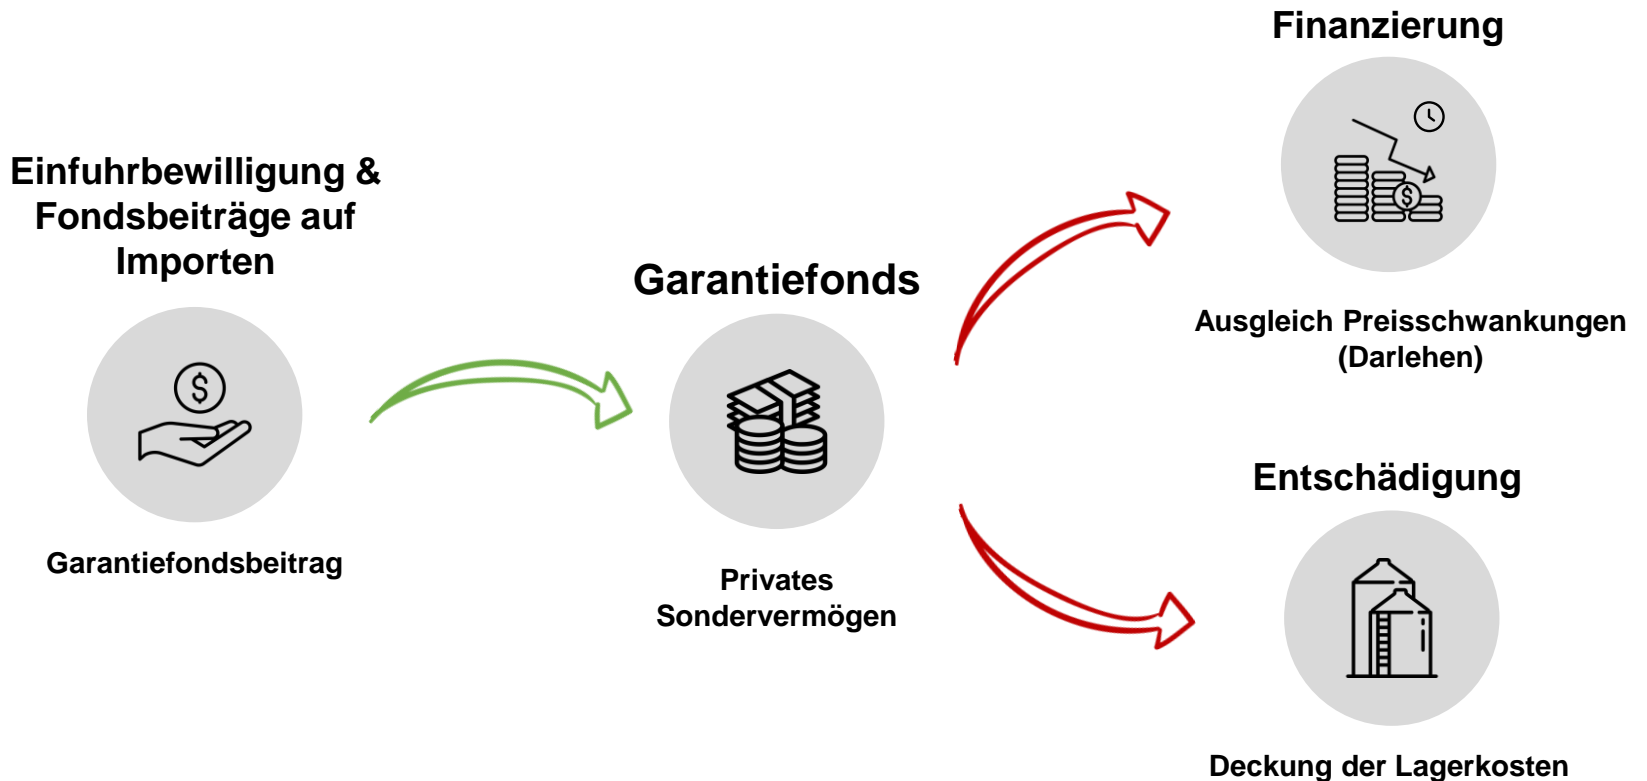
Einfuhrbewilligung & Fondsbeiträge auf Importen

Garantiefondsbeitrag

Garantiefonds

Privates Sondervermögen

Finanzierung

Ausgleich Preisschwankungen (Darlehen)

Entschädigung

Deckung der Lagerkosten